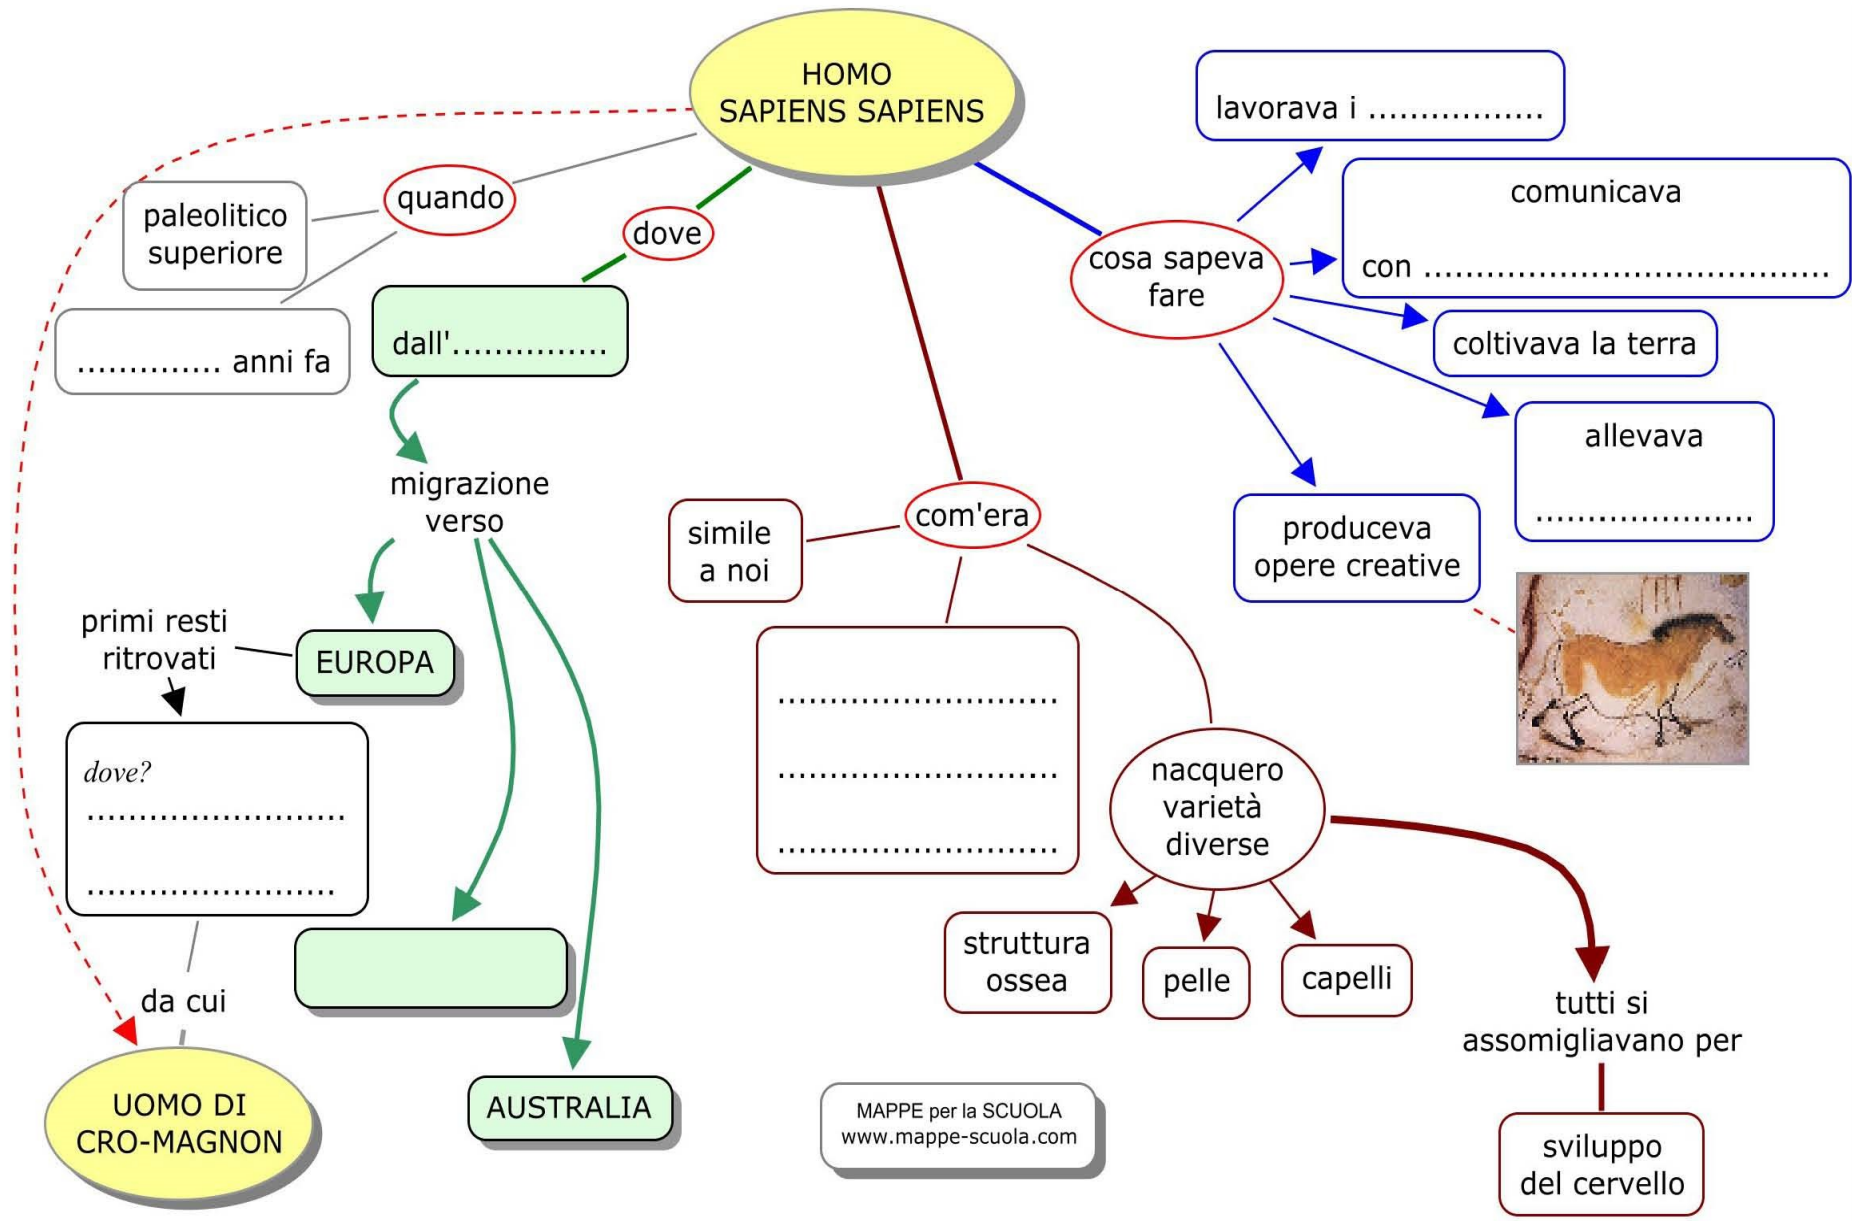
HOMO SAPIENS SAPIENS

quando

paleolitico superiore

.............. anni fa

dove

dall'...............

migrazione verso

EUROPA

primi resti ritrovati

dove?
.........................
.........................

da cui

UOMO DI CRO-MAGNON

AUSTRALIA

com'era

simile a noi

...........................
...........................
...........................

nacquero varietà diverse

struttura ossea

pelle

capelli

tutti si assomigliavano per

sviluppo del cervello

cosa sapeva fare

lavorava i .................

comunicava con .......................................

coltivava la terra

allevava ......................

produceva opere creative

MAPPE per la SCUOLA
www.mappe-scuola.com